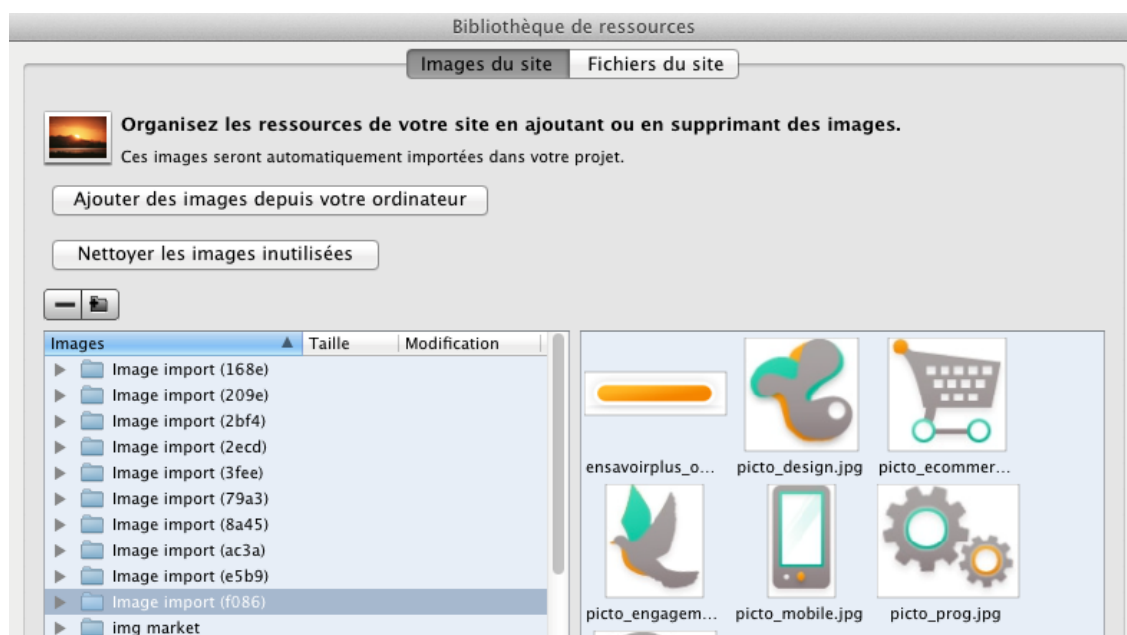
Bibliothèque de ressources

Images du site | Fichiers du site

Organisez les ressources de votre site en ajoutant ou en supprimant des images.

Ces images seront automatiquement importées dans votre projet.

Ajouter des images depuis votre ordinateur

Nettoyer les images inutilisées

| Images | Taille | Modification |
|---|---|---|
| Image import (168e) | | |
| Image import (209e) | | |
| Image import (2bf4) | | |
| Image import (2ecd) | | |
| Image import (3fee) | | |
| Image import (79a3) | | |
| Image import (8a45) | | |
| Image import (ac3a) | | |
| Image import (e5b9) | | |
| Image import (f086) | | |
| img market | | |

ensavoirplus_o...
picto_design.jpg
picto_ecommer...
picto_engagem...
picto_mobile.jpg
picto_prog.jpg